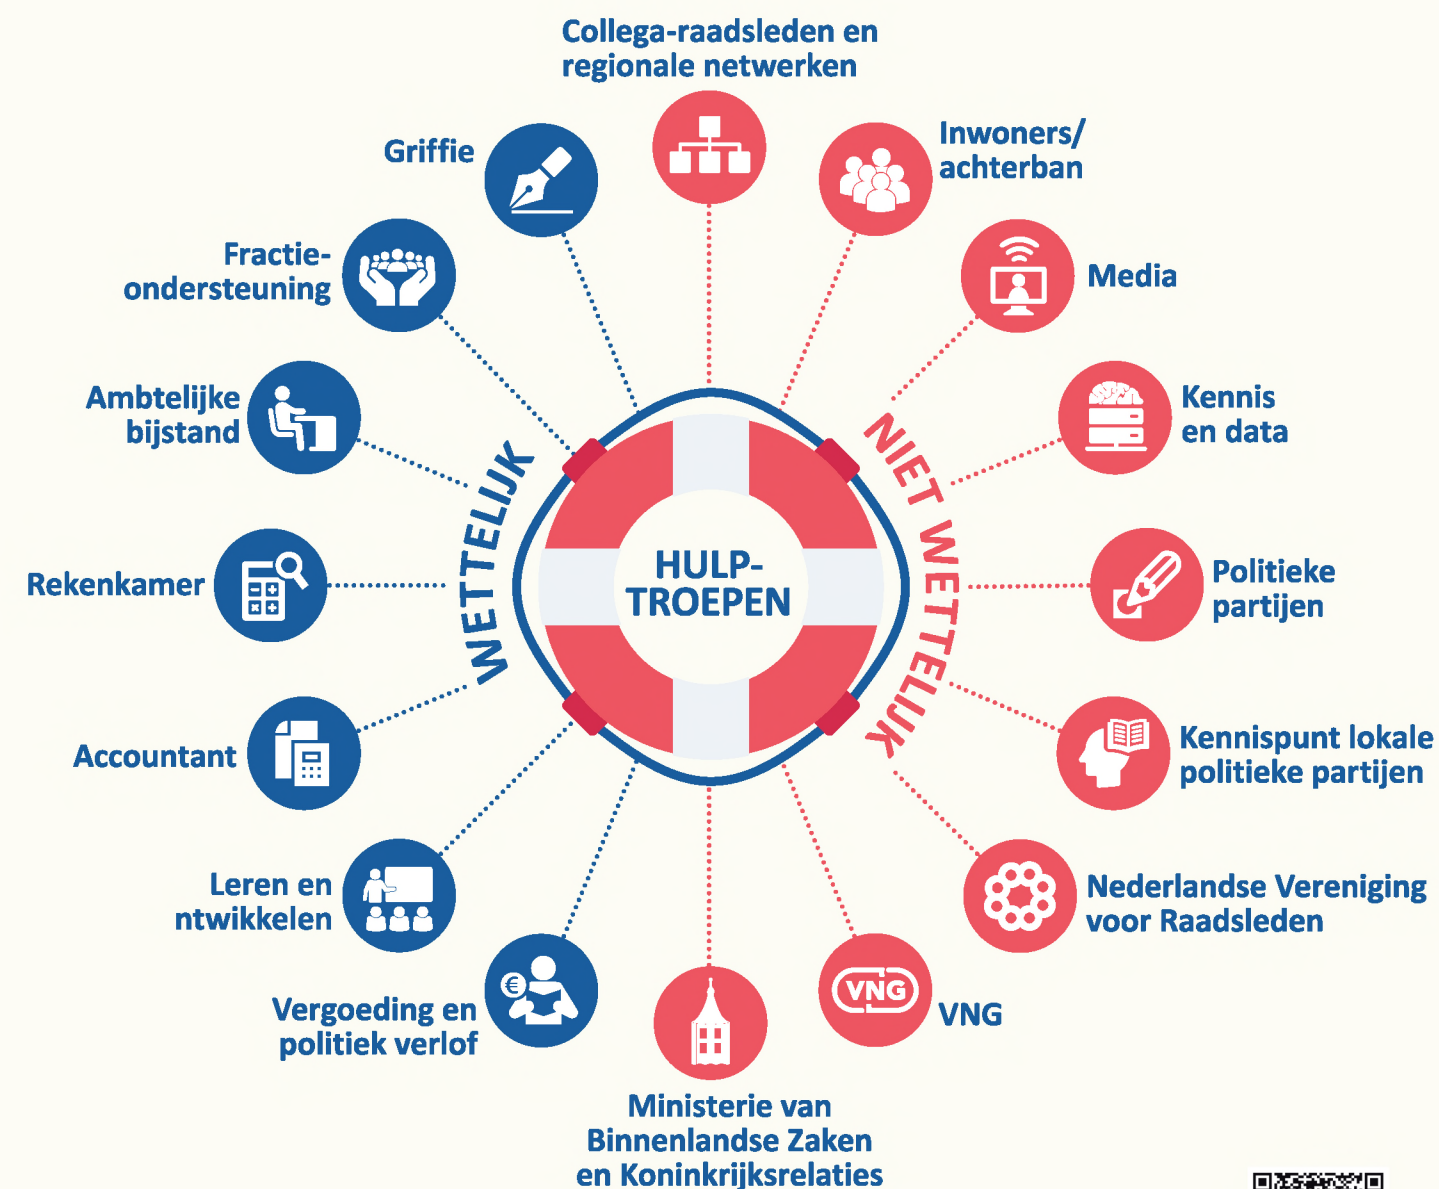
Collega-raadsleden en regionale netwerken

Griffie

Inwoners/ achterban

Fractie-ondersteuning

Media

Ambtelijke bijstand

Kennis en data

WETTELIJK

NIET WETTELIJK

HULP-TROEPEN

Rekenkamer

Politieke partijen

Accountant

Kennispunt lokale politieke partijen

Leren en ntwikkelen

Nederlandse Vereniging voor Raadsleden

Vergoeding en politiek verlof

VNG

VNG

Ministerie van Binnenlandse Zaken en Koninkrijksrelaties